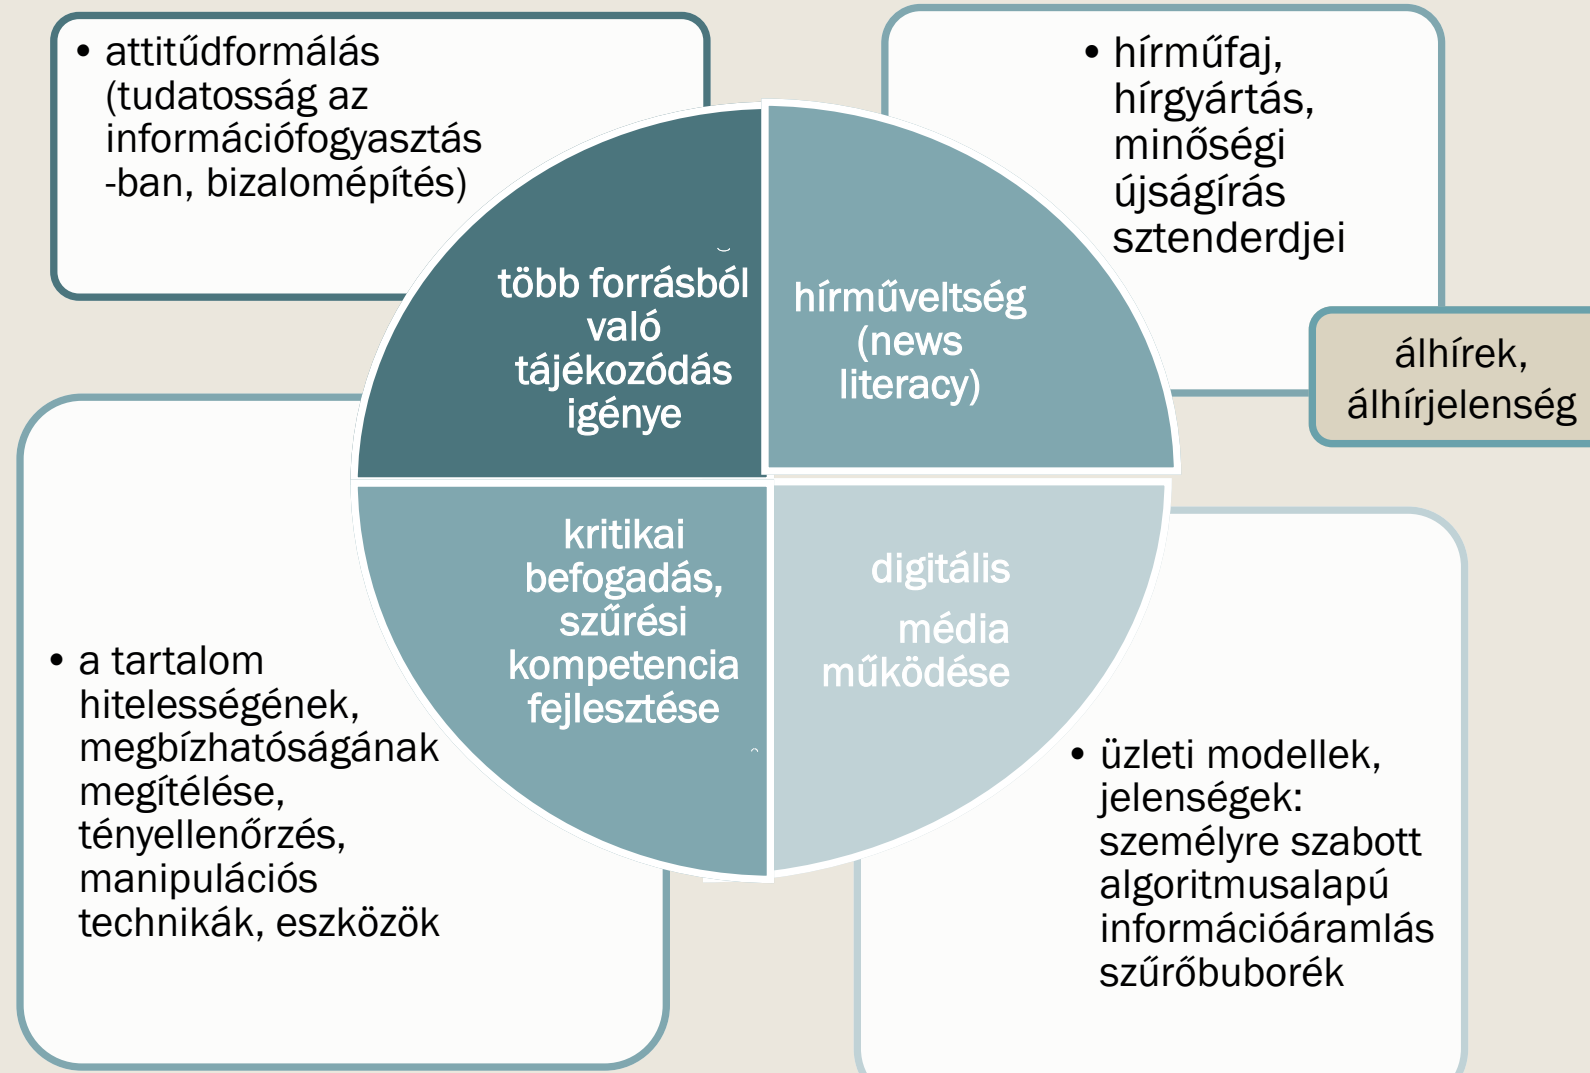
• attitűdformálás (tudatosság az információfogyasztás -ban, bizalomépítés)

• hírműfaj, hírgyártás, minőségi újságírás sztenderdjei

több forrásból való tájékozódás igénye

hírműveltség (news literacy)

álhírek, álhírjelenség

kritikai befogadás, szűrési kompetencia fejlesztése

digitális média működése

• a tartalom hitelességének, megbízhatóságának megítélése, tényellenőrzés, manipulációs technikák, eszközök

• üzleti modellek, jelenségek: személyre szabott algoritmusalapú információáramlás szűrőbuborék